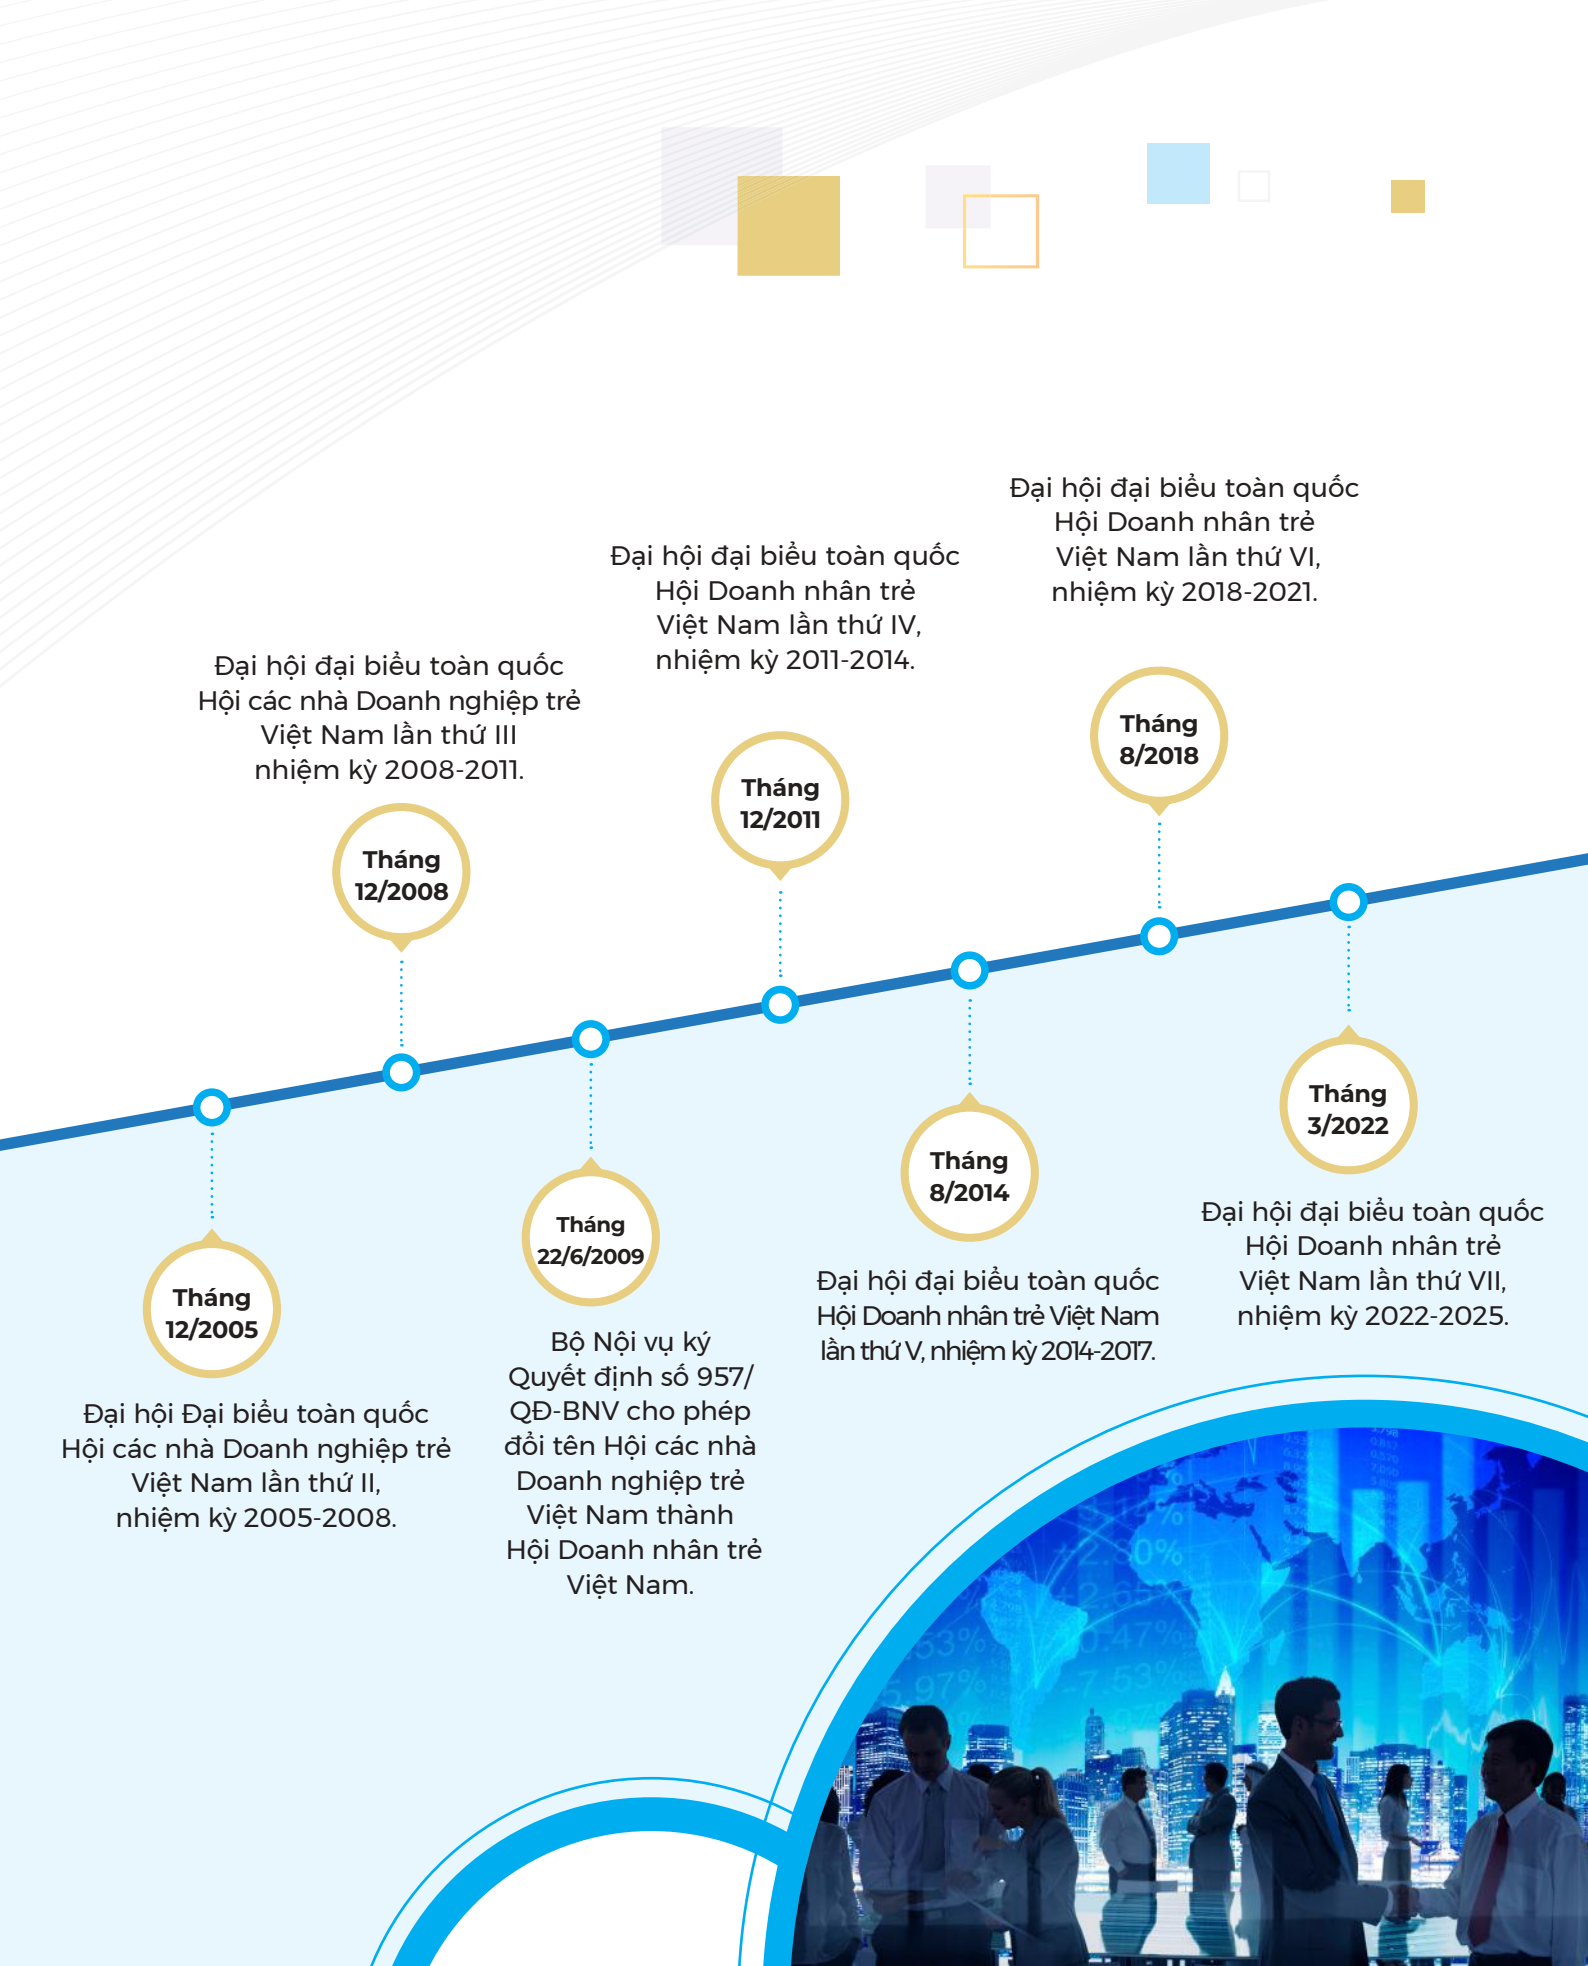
Tháng 12/2005

Đại hội Đại biểu toàn quốc Hội các nhà Doanh nghiệp trẻ Việt Nam lần thứ II, nhiệm kỳ 2005-2008.

Đại hội đại biểu toàn quốc Hội các nhà Doanh nghiệp trẻ Việt Nam lần thứ III nhiệm kỳ 2008-2011.

Tháng 12/2008

Tháng 22/6/2009

Bộ Nội vụ ký Quyết định số 957/ QĐ-BNV cho phép đổi tên Hội các nhà Doanh nghiệp trẻ Việt Nam thành Hội Doanh nhân trẻ Việt Nam.

Đại hội đại biểu toàn quốc Hội Doanh nhân trẻ Việt Nam lần thứ IV, nhiệm kỳ 2011-2014.

Tháng 12/2011

Tháng 8/2014

Đại hội đại biểu toàn quốc Hội Doanh nhân trẻ Việt Nam lần thứ V, nhiệm kỳ 2014-2017.

Đại hội đại biểu toàn quốc Hội Doanh nhân trẻ Việt Nam lần thứ VI, nhiệm kỳ 2018-2021.

Tháng 8/2018

Tháng 3/2022

Đại hội đại biểu toàn quốc Hội Doanh nhân trẻ Việt Nam lần thứ VII, nhiệm kỳ 2022-2025.